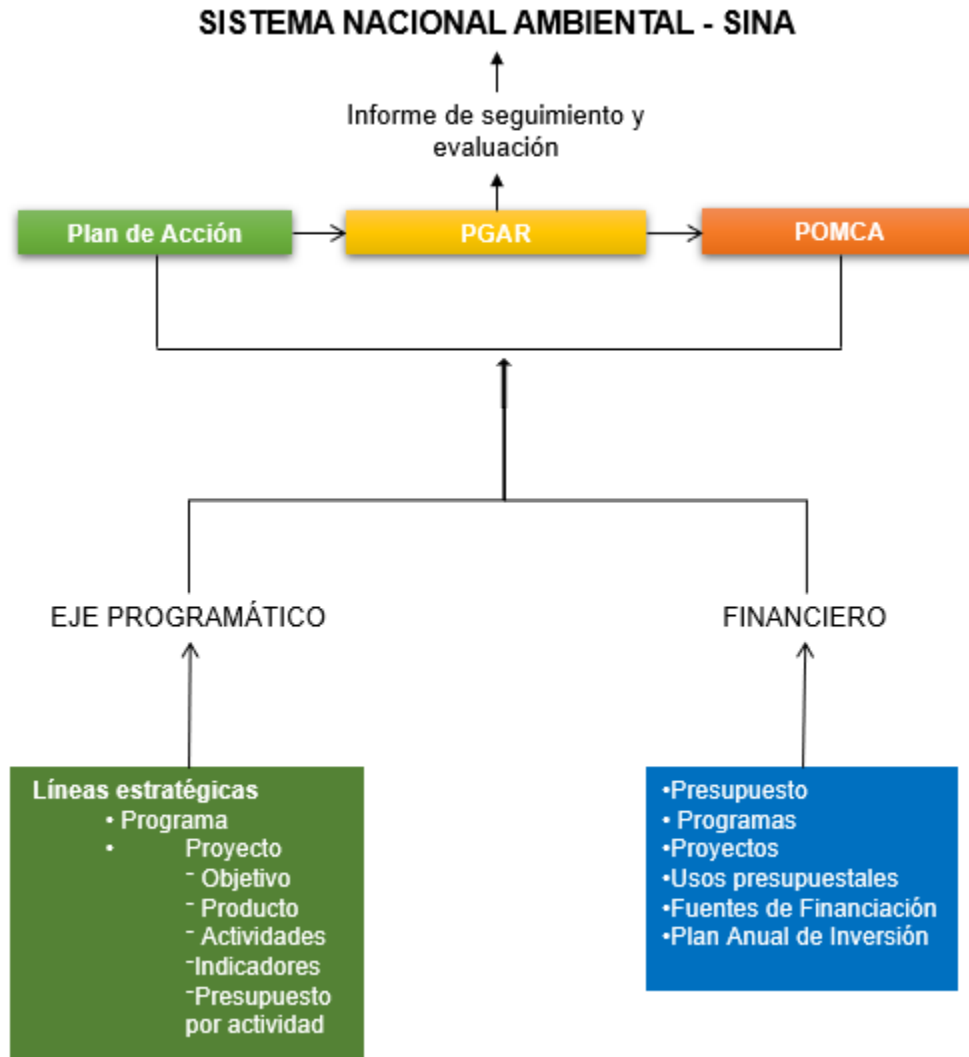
SISTEMA NACIONAL AMBIENTAL - SINA

Informe de seguimiento y evaluación

Plan de Acción

PGAR

POMCA

EJE PROGRAMÁTICO

FINANCIERO

Líneas estratégicas
• Programa
• Proyecto
⁻ Objetivo
⁻ Producto
⁻ Actividades
⁻Indicadores
⁻Presupuesto por actividad

•Presupuesto
• Programas
•Proyectos
•Usos presupuestales
•Fuentes de Financiación
•Plan Anual de Inversión